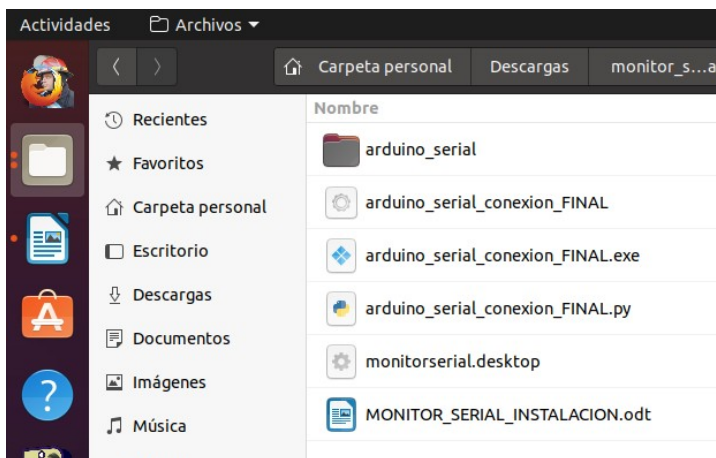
Actividades Archivos ▾

Carpeta personal Descargas monitor_s...a

Recientes
Favoritos
Carpeta personal
Escritorio
Descargas
Documentos
Imágenes
Música

Nombre
arduino_serial
arduino_serial_conexion_FINAL
arduino_serial_conexion_FINAL.exe
arduino_serial_conexion_FINAL.py
monitorserial.desktop
MONITOR_SERIAL_INSTALACION.odt